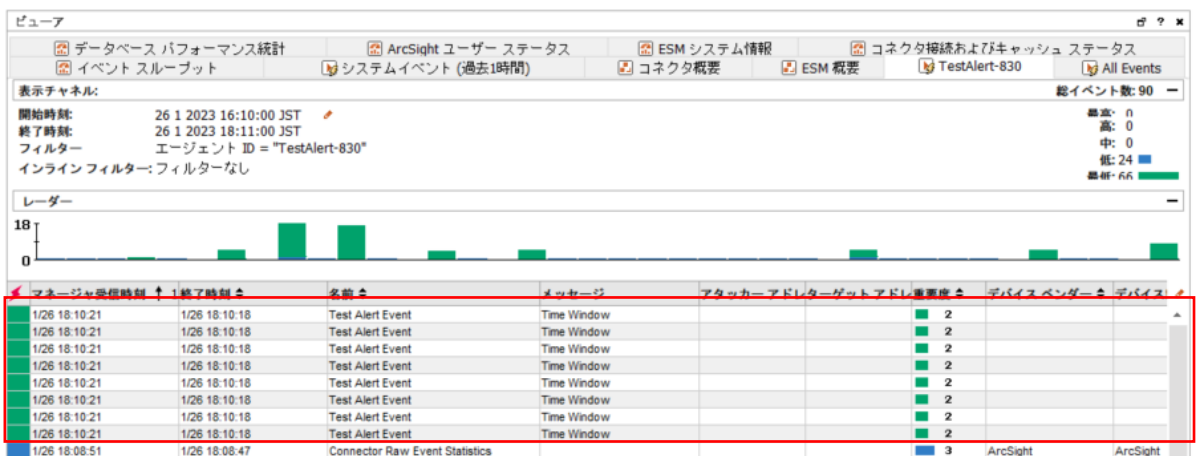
ビューア

データベース パフォーマンス統計 | ArcSight ユーザー ステータス | ESM システム情報 | コネクタ接続およびキャッシュ ステータス
イベント スループット | システムイベント (過去1時間) | コネクタ概要 | ESM 概要 | TestAlert-830 | All Events

表示チャネル:
総イベント数: 90

開始時刻: 26 1 2023 16:10:00 JST
終了時刻: 26 1 2023 18:11:00 JST
フィルター: エージェント ID = "TestAlert-830"
インライン フィルター: フィルターなし

最高: 0
高: 0
中: 0
低: 24
最低: 66

レーダー
18
0

| マネージャ受信時刻 | 終了時刻 | 名前 | メッセージ | アタッカー アドレス | ターゲット アドレス | 重要度 | デバイス ベンダー | デバイス |
|---|---|---|---|---|---|---|---|---|
| 1/26 18:10:21 | 1/26 18:10:18 | Test Alert Event | Time Window | | | 2 | | |
| 1/26 18:10:21 | 1/26 18:10:18 | Test Alert Event | Time Window | | | 2 | | |
| 1/26 18:10:21 | 1/26 18:10:18 | Test Alert Event | Time Window | | | 2 | | |
| 1/26 18:10:21 | 1/26 18:10:18 | Test Alert Event | Time Window | | | 2 | | |
| 1/26 18:10:21 | 1/26 18:10:18 | Test Alert Event | Time Window | | | 2 | | |
| 1/26 18:10:21 | 1/26 18:10:18 | Test Alert Event | Time Window | | | 2 | | |
| 1/26 18:10:21 | 1/26 18:10:18 | Test Alert Event | Time Window | | | 2 | | |
| 1/26 18:10:21 | 1/26 18:10:18 | Test Alert Event | Time Window | | | 2 | | |
| 1/26 18:08:51 | 1/26 18:08:47 | Connector Raw Event Statistics | | | | 3 | ArcSight | ArcSight |